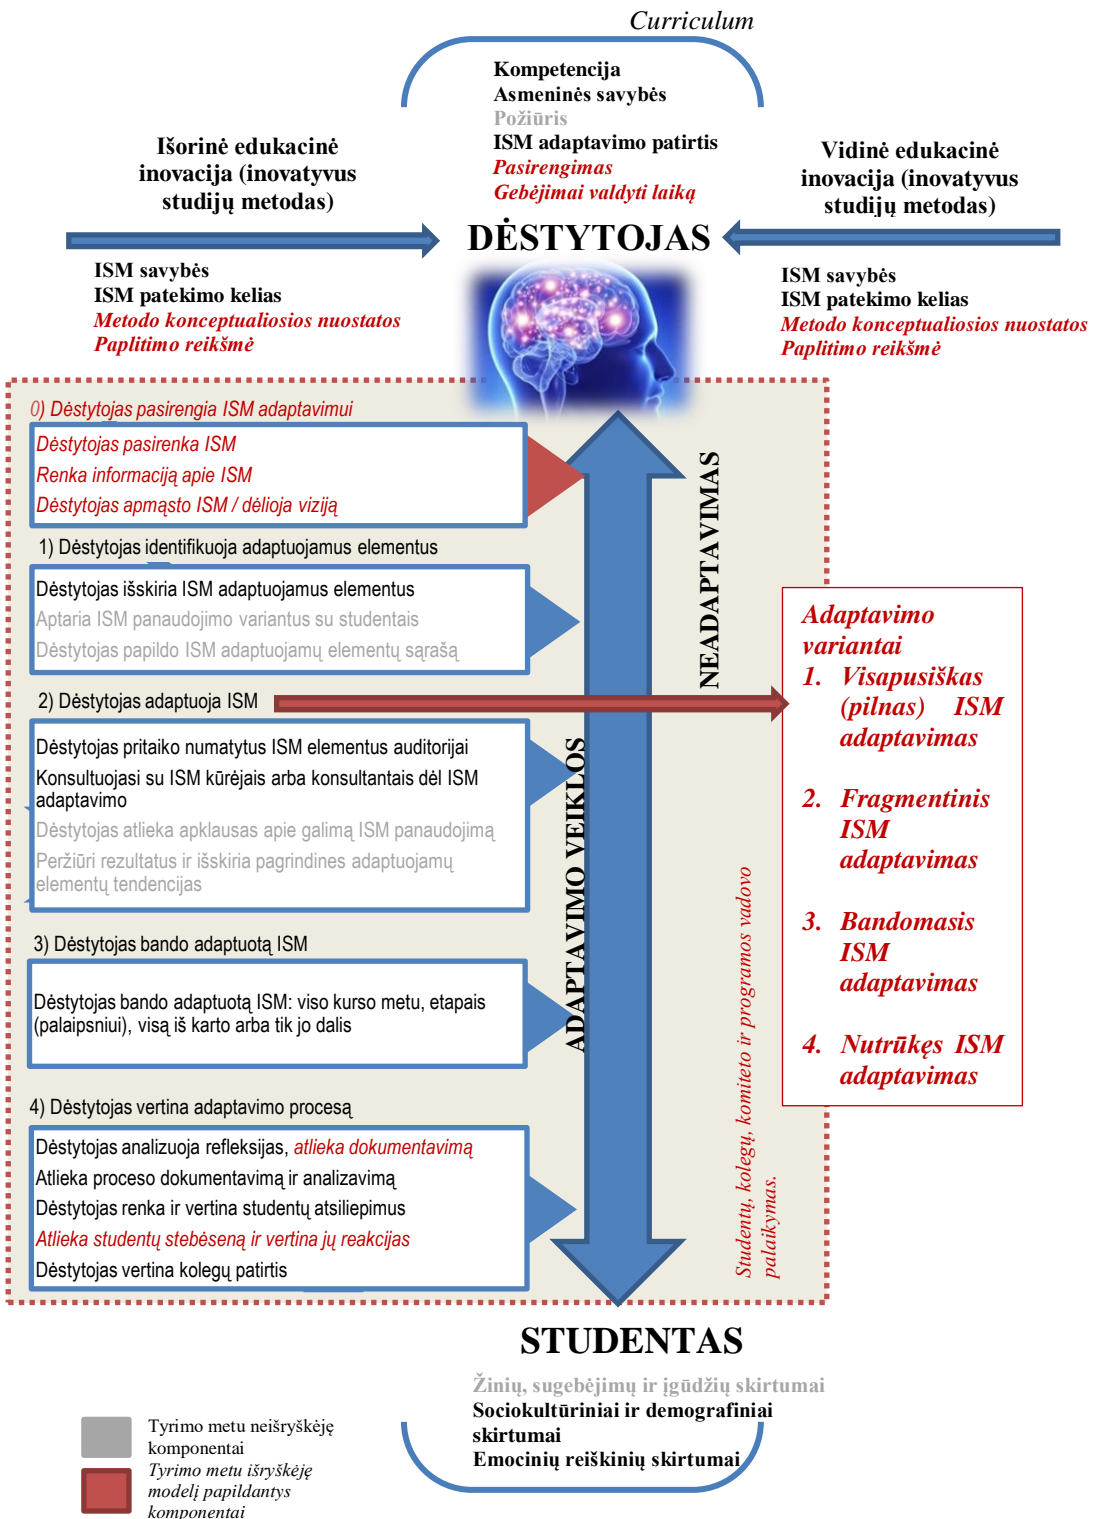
Curriculum

Kompetencija
Asmeninės savybės
Požiūris
ISM adaptavimo patirtis
Pasirengimas
Gebėjimai valdyti laiką

Išorinė edukacinė inovacija (inovatyvus studijų metodas)

Vidinė edukacinė inovacija (inovatyvus studijų metodas)

DĖSTYTOJAS

ISM savybės
ISM patekimo kelias
Metodo konceptualiosios nuostatos
Paplitimo reikšmė

ISM savybės
ISM patekimo kelias
Metodo konceptualiosios nuostatos
Paplitimo reikšmė

0) Dėstytojas pasirengia ISM adaptavimui

Dėstytojas pasirenka ISM
Renka informaciją apie ISM
Dėstytojas apmąsto ISM / dėlioja viziją

1) Dėstytojas identifikuoja adaptuojamus elementus

Dėstytojas išskiria ISM adaptuojamus elementus
Aptaria ISM panaudojimo variantus su studentais
Dėstytojas papildo ISM adaptuojamų elementų sąrašą

2) Dėstytojas adaptuoja ISM

Dėstytojas pritaiko numatytus ISM elementus auditorijai
Konsultuojasi su ISM kūrėjais arba konsultantais dėl ISM adaptavimo
Dėstytojas atlieka apklausas apie galimą ISM panaudojimą
Peržiūri rezultatus ir išskiria pagrindines adaptuojamų elementų tendencijas

3) Dėstytojas bando adaptuotą ISM

Dėstytojas bando adaptuotą ISM: viso kurso metu, etapais (palaipsniui), visą iš karto arba tik jo dalis

4) Dėstytojas vertina adaptavimo procesą

Dėstytojas analizuoja refleksijas, atlieka dokumentavimą
Atlieka proceso dokumentavimą ir analizavimą
Dėstytojas renka ir vertina studentų atsiliepimus
Atlieka studentų stebėseną ir vertina jų reakcijas
Dėstytojas vertina kolegų patirtis

NEADAPTAVIMAS

ADAPTAVIMO VEIKLOS

Studentų, kolegų, komiteto ir programos vadovo palaikymas.

Adaptavimo variantai
1. Visapusiškas (pilnas) ISM adaptavimas
2. Fragmentinis ISM adaptavimas
3. Bandomasis ISM adaptavimas
4. Nutrūkęs ISM adaptavimas

STUDENTAS

Žinių, sugebėjimų ir įgūdžių skirtumai
Sociokultūriniai ir demografiniai skirtumai
Emocinių reiškinių skirtumai

Tyrimo metu neišryškėję komponentai
Tyrimo metu išryškėję modelį papildantys komponentai